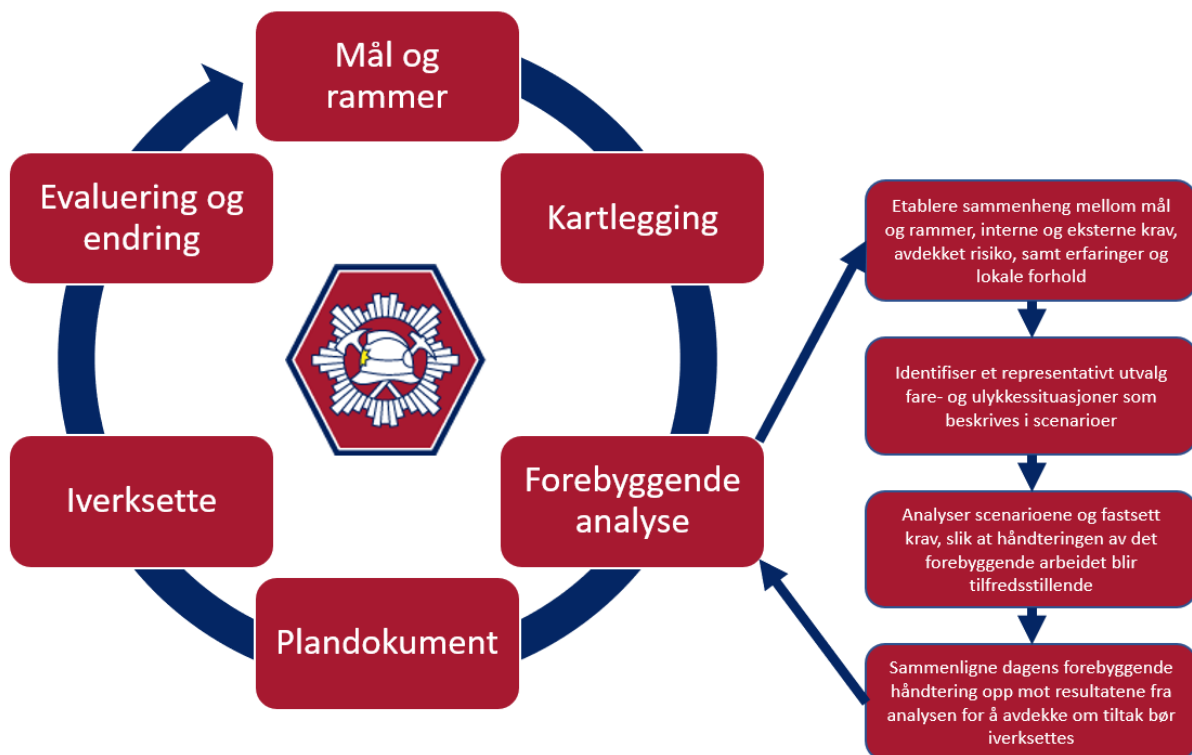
Mål og rammer

Kartlegging

Forebyggende analyse

Plandokument

Iverksette

Evaluering og endring

Etablere sammenheng mellom mål og rammer, interne og eksterne krav, avdekket risiko, samt erfaringer og lokale forhold

Identifiser et representativt utvalg fare- og ulykkessituasjoner som beskrives i scenarioer

Analyser scenarioene og fastsett krav, slik at håndteringen av det forebyggende arbeidet blir tilfredsstillende

Sammenligne dagens forebyggende håndtering opp mot resultatene fra analysen for å avdekke om tiltak bør iverksettes